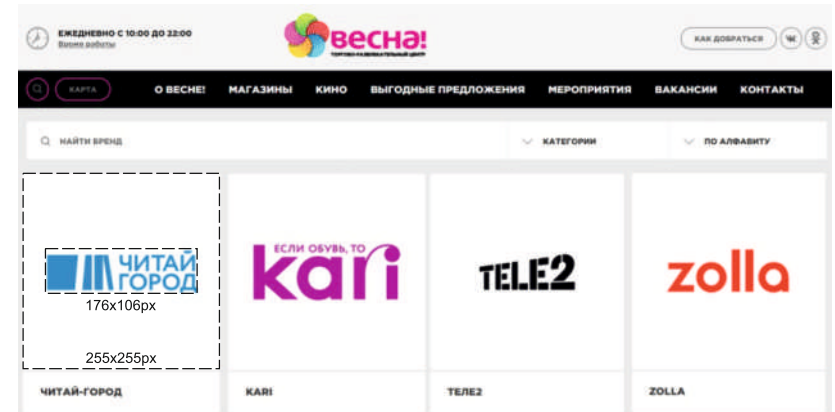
ЕЖЕДНЕВНО С 10:00 ДО 22:00
Время работы

весна!
ТОРГОВО-РАЗВЛЕКАТЕЛЬНЫЙ ЦЕНТР

КАК ДОБРАТЬСЯ

КАРТА

О ВЕСНЕ!
МАГАЗИНЫ
КИНО
ВЫГОДНЫЕ ПРЕДЛОЖЕНИЯ
МЕРОПРИЯТИЯ
ВАКАНСИИ
КОНТАКТЫ

НАЙТИ БРЕНД
КАТЕГОРИИ
ПО АЛФАВИТУ

ЧИТАЙ ГОРОД
176x106px
255x255px

ЕСЛИ ОБУВЬ, ТО
kari

TELE2

zolla

ЧИТАЙ-ГОРОД
KARI
ТЕЛЕ2
ZOLLA